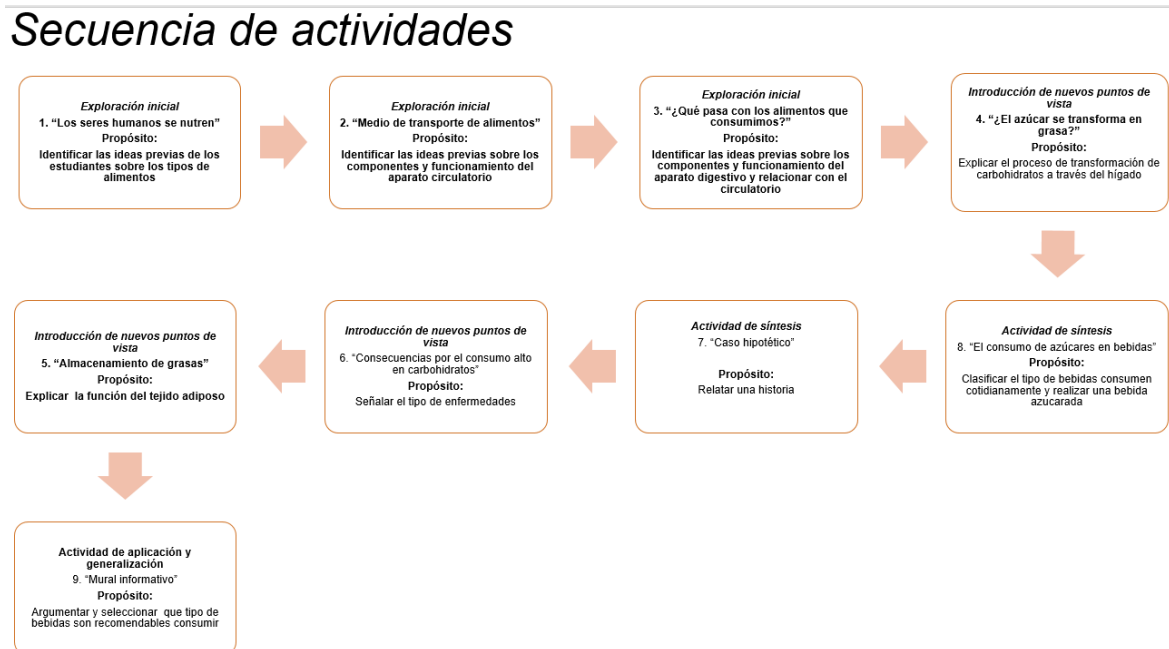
Secuencia de actividades

Exploración inicial
1. "Los seres humanos se nutren"
Propósito:
Identificar las ideas previas de los estudiantes sobre los tipos de alimentos

Exploración inicial
2. "Medio de transporte de alimentos"
Propósito:
Identificar las ideas previas sobre los componentes y funcionamiento del aparato circulatorio

Exploración inicial
3. "¿Qué pasa con los alimentos que consumimos?"
Propósito:
Identificar las ideas previas sobre los componentes y funcionamiento del aparato digestivo y relacionar con el circulatorio

Introducción de nuevos puntos de vista
4. "¿El azúcar se transforma en grasa?"
Propósito:
Explicar el proceso de transformación de carbohidratos a través del hígado

Actividad de síntesis
8. "El consumo de azúcares en bebidas"
Propósito:
Clasificar el tipo de bebidas consumen cotidianamente y realizar una bebida azucarada

Actividad de síntesis
7. "Caso hipotético"
Propósito:
Relatar una historia

Introducción de nuevos puntos de vista
6. "Consecuencias por el consumo alto en carbohidratos"
Propósito:
Señalar el tipo de enfermedades

Introducción de nuevos puntos de vista
5. "Almacenamiento de grasas"
Propósito:
Explicar la función del tejido adiposo

Actividad de aplicación y generalización
9. "Mural informativo"
Propósito:
Argumentar y seleccionar que tipo de bebidas son recomendables consumir